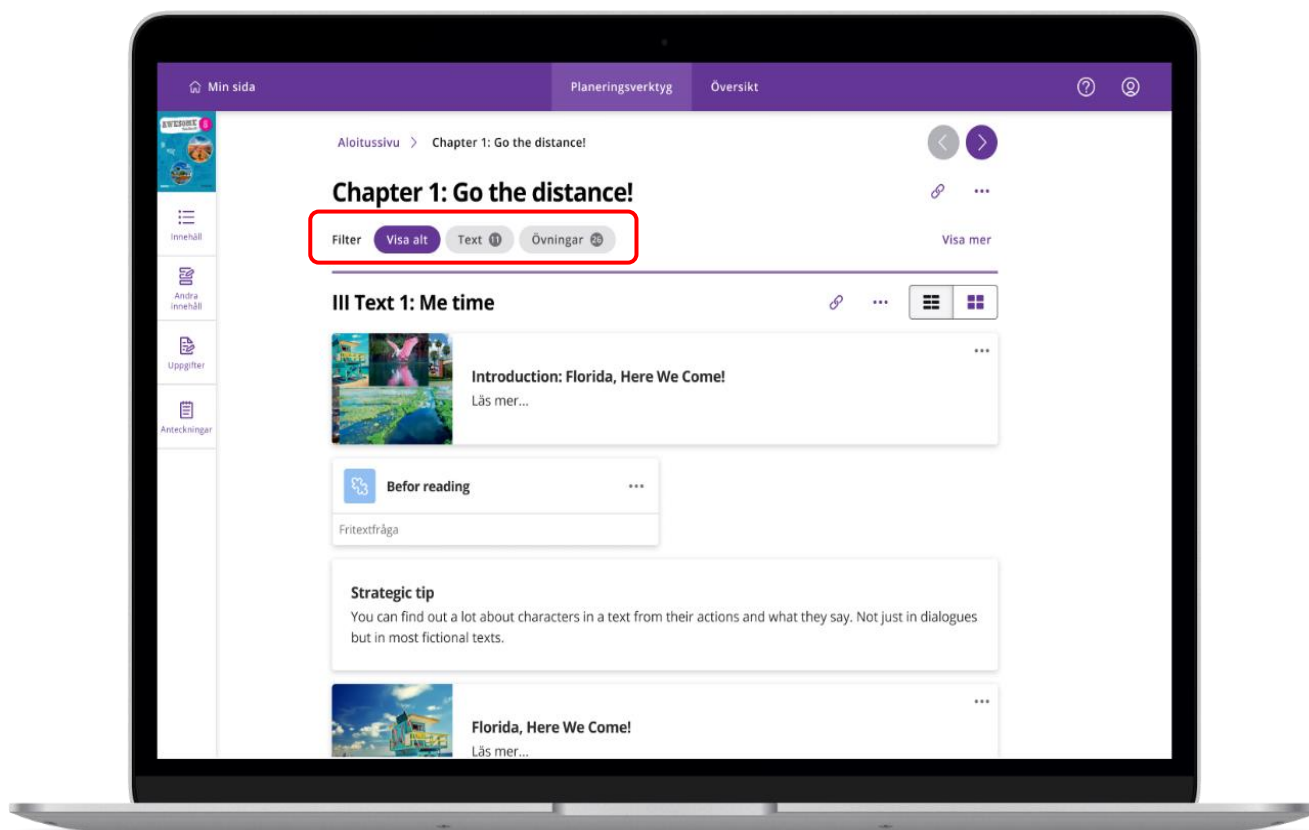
Min sida
Planeringsverktyg
Översikt

AWESOME 8

Innehåll
Andra innehåll
Uppgifter
Anteckningar

Aloitussivu > Chapter 1: Go the distance!

Chapter 1: Go the distance!

Filter Visa alt Text 11 Övningar 26
Visa mer

III Text 1: Me time

Introduction: Florida, Here We Come!
Läs mer...

Befor reading
Fritextfråga

Strategic tip
You can find out a lot about characters in a text from their actions and what they say. Not just in dialogues but in most fictional texts.

Florida, Here We Come!
Läs mer...